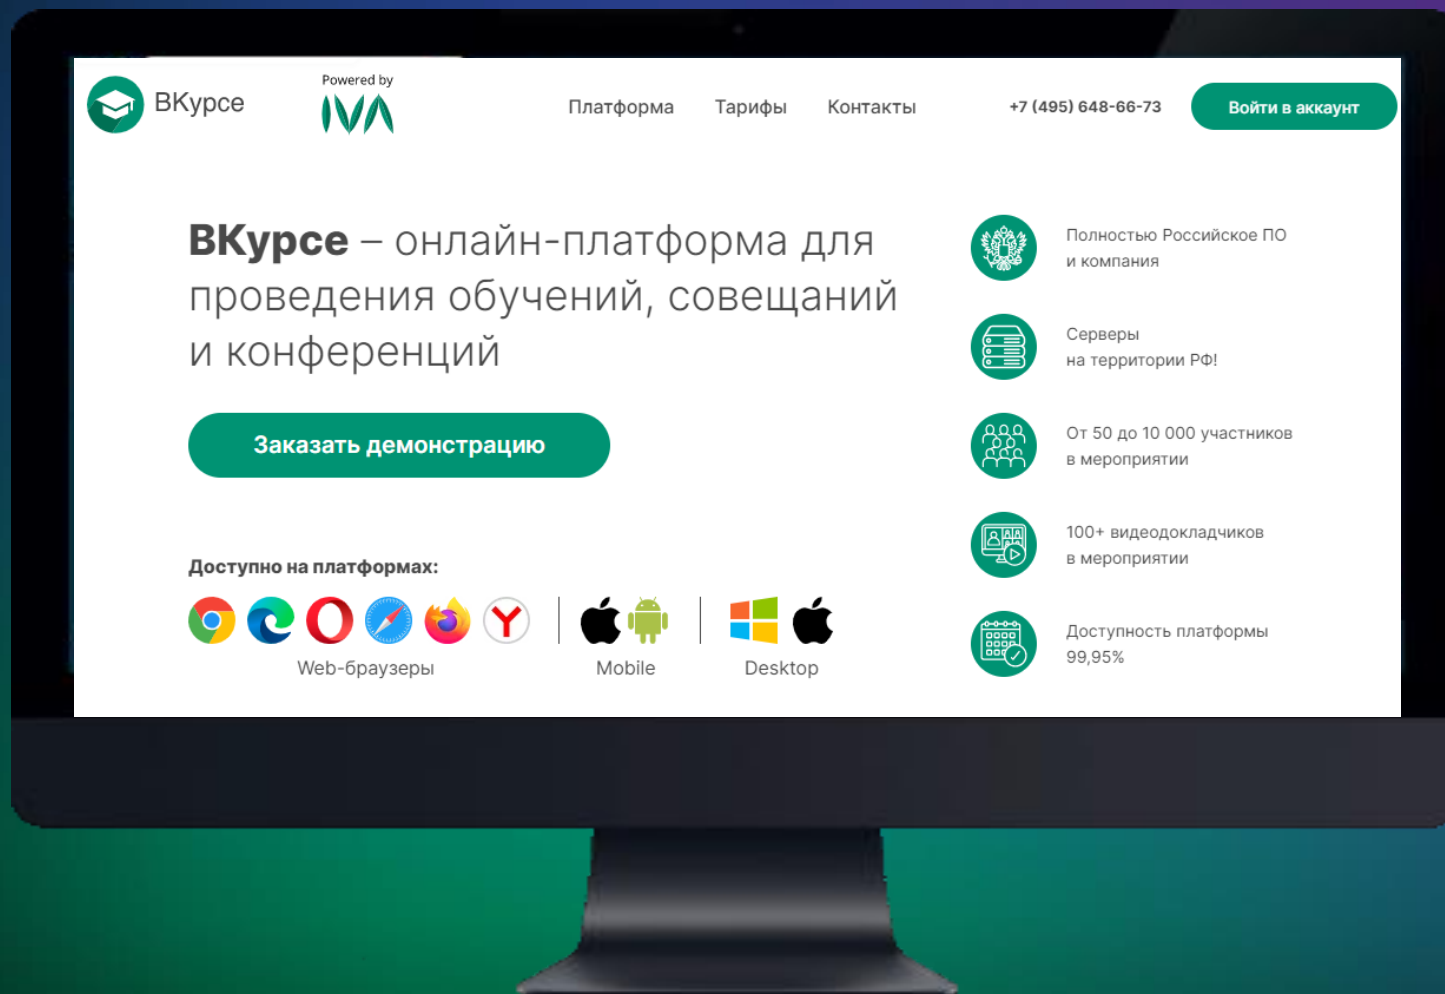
ВКурсе

Powered by
IVA

Платформа Тарифы Контакты

+7 (495) 648-66-73

Войти в аккаунт

**ВКурсе** – онлайн-платформа для проведения обучений, совещаний и конференций

Заказать демонстрацию

Доступно на платформах:

Web-браузеры

Mobile

Desktop

Полностью Российское ПО и компания

Серверы на территории РФ!

От 50 до 10 000 участников в мероприятии

100+ видеодокладчиков в мероприятии

Доступность платформы 99,95%